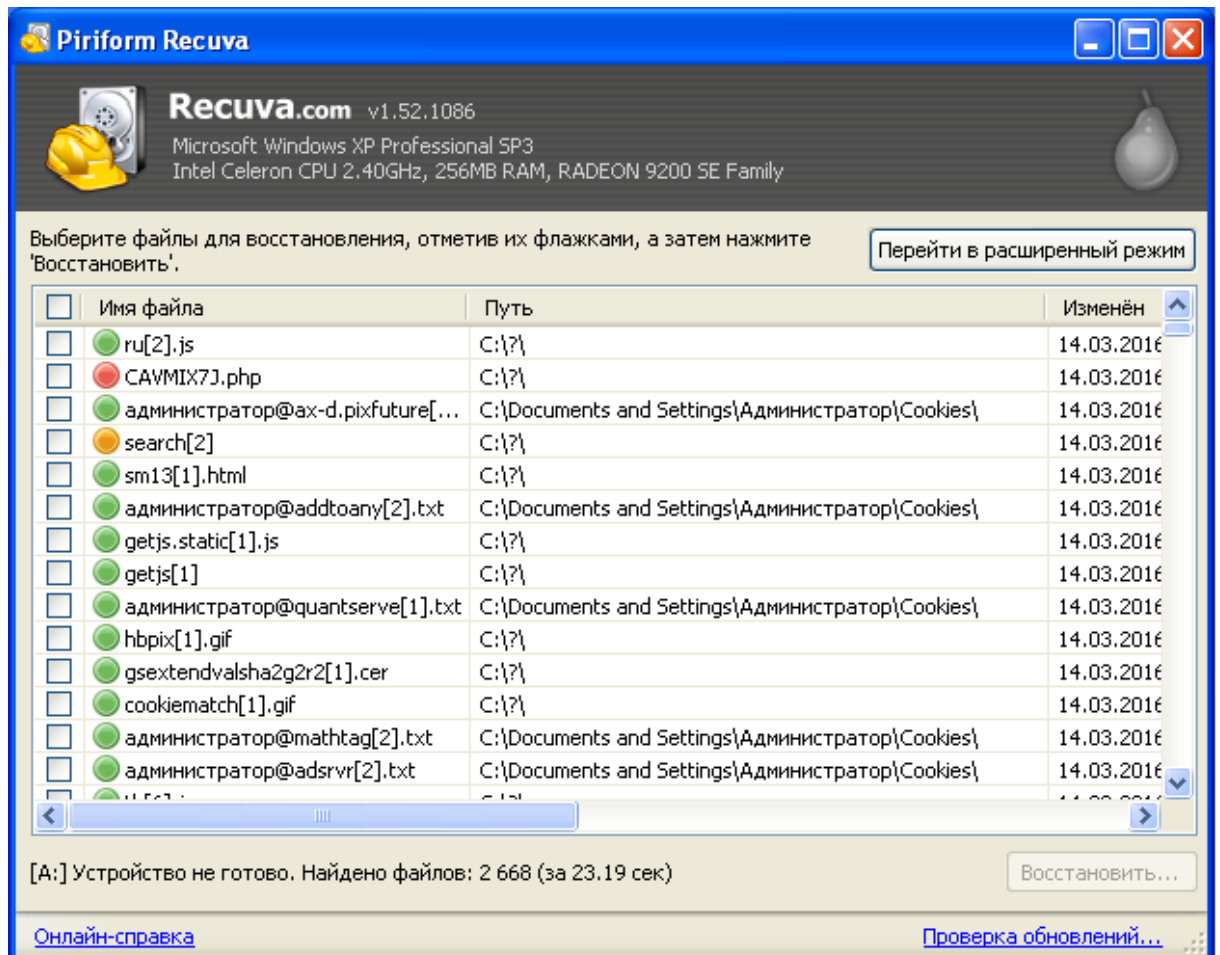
Piriform Recuva

Recuva.com v1.52.1086
Microsoft Windows XP Professional SP3
Intel Celeron CPU 2.40GHz, 256MB RAM, RADEON 9200 SE Family

Выберите файлы для восстановления, отметив их флажками, а затем нажмите 'Восстановить'.

Перейти в расширенный режим

| Имя файла | Путь | Изменён |
|---|---|---|
| ru[2].js | C:\?\ | 14.03.2016 |
| CAVMIX7J.php | C:\?\ | 14.03.2016 |
| администратор@ax-d.pixfuture[... | C:\Documents and Settings\Администратор\Cookies\ | 14.03.2016 |
| search[2] | C:\?\ | 14.03.2016 |
| sm13[1].html | C:\?\ | 14.03.2016 |
| администратор@addtoany[2].txt | C:\Documents and Settings\Администратор\Cookies\ | 14.03.2016 |
| getjs.static[1].js | C:\?\ | 14.03.2016 |
| getjs[1] | C:\?\ | 14.03.2016 |
| администратор@quantserve[1].txt | C:\Documents and Settings\Администратор\Cookies\ | 14.03.2016 |
| hbpix[1].gif | C:\?\ | 14.03.2016 |
| gsextendvalsha2g2r2[1].cer | C:\?\ | 14.03.2016 |
| cookiematch[1].gif | C:\?\ | 14.03.2016 |
| администратор@mathtag[2].txt | C:\Documents and Settings\Администратор\Cookies\ | 14.03.2016 |
| администратор@adsrvr[2].txt | C:\Documents and Settings\Администратор\Cookies\ | 14.03.2016 |
| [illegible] | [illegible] | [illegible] |

[A:] Устройство не готово. Найдено файлов: 2 668 (за 23.19 сек)

Восстановить...

Онлайн-справка

Проверка обновлений...